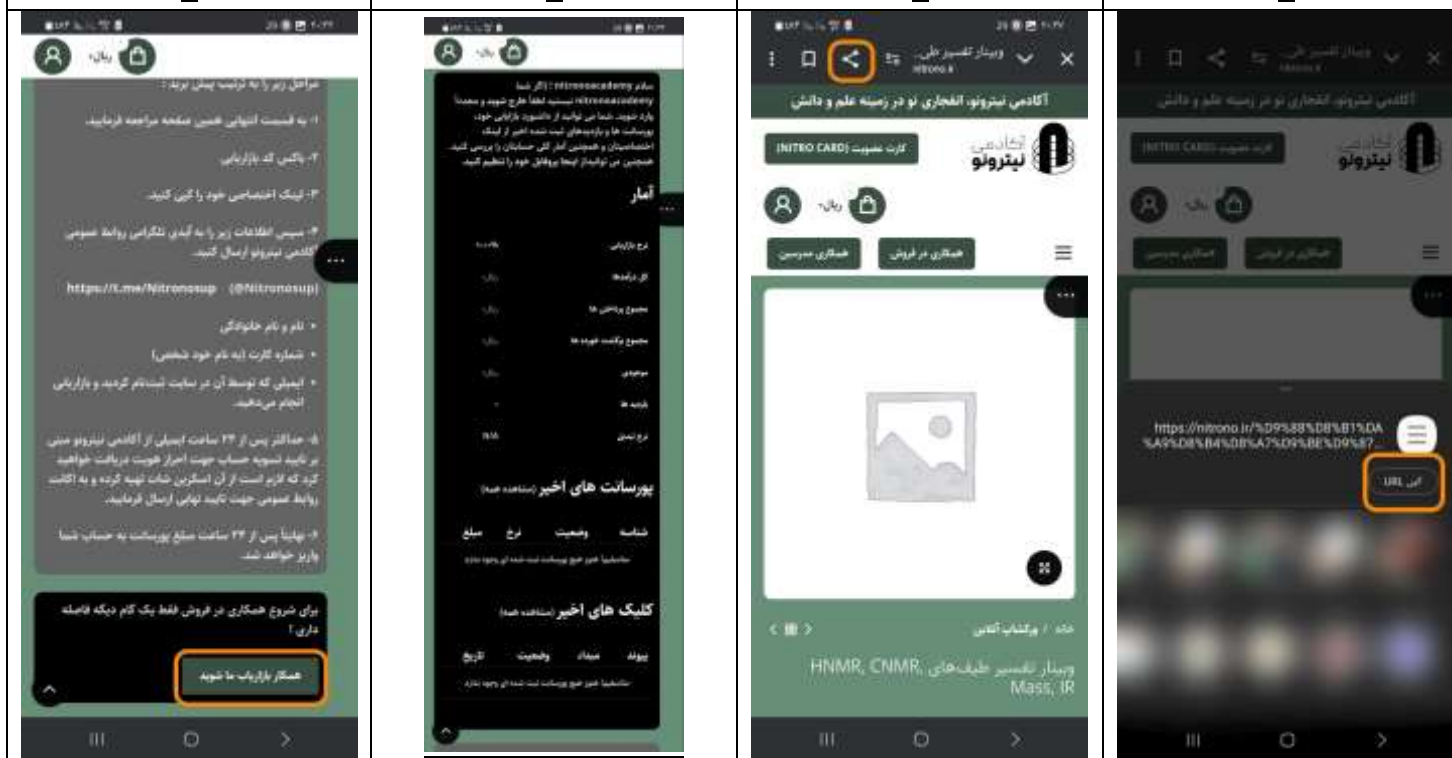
ریال۰

مراحل زیر را به ترتیب پیش ببرید :

۱- به قسمت انتهایی همین صفحه مراجعه فرمایید.

۲- باکس کد بازاریابی.

۳- لینک اختصاصی خود را کپی کنید.

۴- سپس اطلاعات زیر را به آیدی تلگرامی روابط عمومی آکادمی نیترونو ارسال کنید.

https://t.me/Nitronosup (@Nitronosup)

• نام و نام خانوادگی
• شماره کارت (به نام خود شخص)
• ایمیلی که توسط آن در سایت ثبت‌نام کردید و بازاریابی انجام می‌دهید.

۵- حداکثر پس از ۲۴ ساعت ایمیلی از آکادمی نیترونو مبنی بر تایید تسویه حساب جهت احراز هویت دریافت خواهید کرد که لازم است از آن اسکرین شات تهیه کرده و به اکانت روابط عمومی جهت تایید نهایی ارسال فرمایید.

۶- نهایتاً پس از ۲۴ ساعت مبلغ پورسانت به حساب شما واریز خواهد شد.

برای شروع همکاری در فروش فقط یک گام دیگه فاصله داری !

همکار بازاریاب ما شوید

ریال۰

سلام nitronoacademy (اگر شما nitronoacademy نیستید لطفا خارج شوید و مجدداً وارد شوید). شما می توانید از داشبورد بازاریابی خود، پورسانت ها و بازدیدهای ثبت شده اخیر از لینک اختصاصیتان و همچنین آمار کلی حسابتان را بررسی کنید. همچنین می توانید اینجا پروفایل خود را تنظیم کنید.

آمار

نرخ بازاریابی ۱۰۰۰%
کل درآمدها ریال
مجموع پرداختی ها ریال
مجموع پرداخت نشده ها ریال
موجودی ریال
بازدید ها ۰
نرخ تبدیل ۰٫۰۰

پورسانت های اخیر (مشاهده همه)

| شناسه | وضعیت | نرخ | مبلغ |
|---|---|---|---|

متاسفانه هنوز هیچ پورسانت ثبت شده ای وجود ندارد.

کلیک های اخیر (مشاهده همه)

| پیوند | مبداء | وضعیت | تاریخ |
|---|---|---|---|

متاسفانه هنوز هیچ پورسانت ثبت شده ای وجود ندارد.

وبینار تفسیر طی...
nitrono.ir

آکادمی نیترونو، انفجاری نو در زمینه علم و دانش

کارت عضویت (NITRO CARD)

آکادمی نیترونو

ریال۰

همکاری در فروش
همکاری مدرسین

خانه / ورکشاپ آنلاین

وبینار تفسیر طیف‌های HNMR, CNMR, Mass, IR

وبینار تفسیر طی...
nitrono.ir

آکادمی نیترونو، انفجاری نو در زمینه علم و دانش

کارت عضویت (NITRO CARD)

آکادمی نیترونو

ریال۰

همکاری در فروش
همکاری مدرسین

https://nitrono.ir/%D9%88%D8%B1%DA%A9%D8%B4%D8%A7%D9%BE%D9%87...

کپی URL